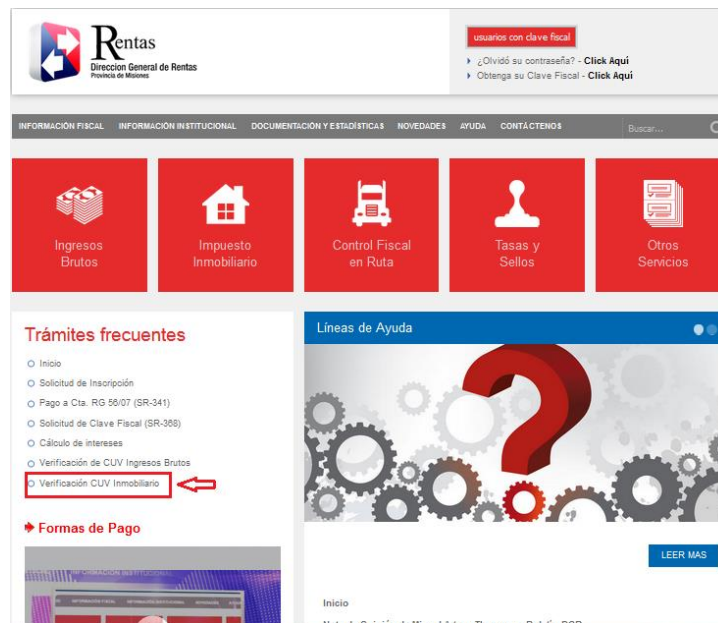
Rentas
Direccion General de Rentas
Provincia de Misiones

usuarios con clave fiscal
¿Olvidó su contraseña? - Click Aquí
Obtenga su Clave Fiscal - Click Aquí

INFORMACIÓN FISCAL INFORMACIÓN INSTITUCIONAL DOCUMENTACIÓN Y ESTADÍSTICAS NOVEDADES AYUDA CONTÁCTENOS Buscar...

Ingresos Brutos
Impuesto Inmobiliario
Control Fiscal en Ruta
Tasas y Sellos
Otros Servicios

Trámites frecuentes
Inicio
Solicitud de Inscripción
Pago a Cta. RG 56/07 (SR-341)
Solicitud de Clave Fiscal (SR-368)
Cálculo de intereses
Verificación de CUV Ingresos Brutos
Verificación CUV Inmobiliario

Formas de Pago

Líneas de Ayuda

LEER MAS

Inicio

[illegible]